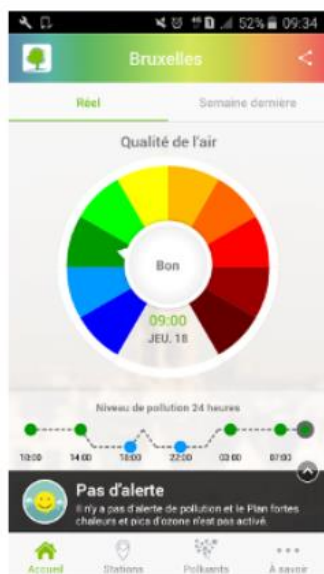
52% 09:34

Bruxelles

Réel

Semaine dernière

Qualité de l'air

Bon

09:00

JEU. 18

Niveau de pollution 24 heures

10:00

14:00

18:00

22:00

03:00

07:00

Pas d'alerte

Il n'y a pas d'alerte de pollution et le Plan fortes chaleurs et pics d'ozone n'est pas activé.

Accueil

Stations

Polluants

À savoir